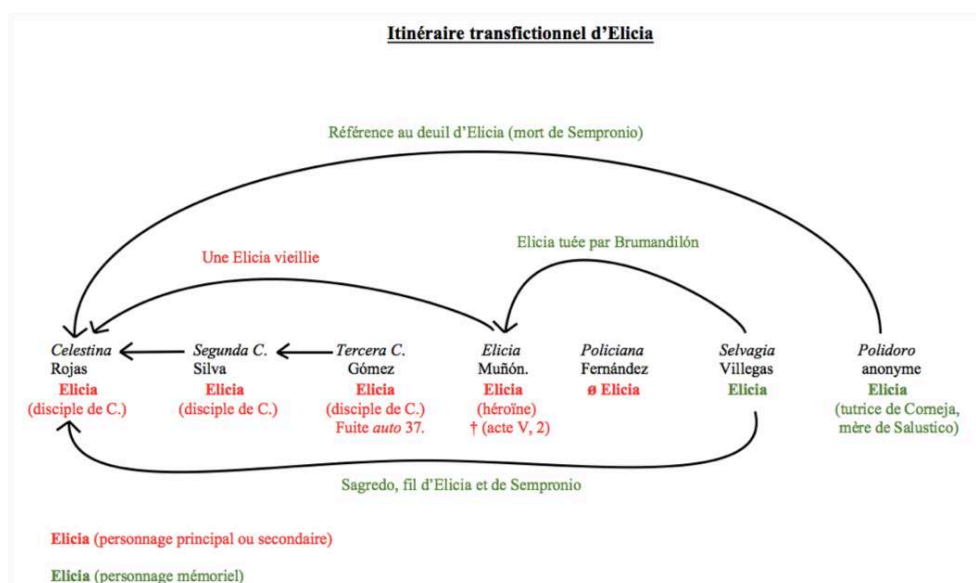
Itinéraire transfictionnel d'Elicia

Référence au deuil d'Elicia (mort de Sempronio)

Elicia tuée par Brumandilón

Une Elicia vieillie

Celestina
Rojas
Elicia
(disciple de C.)

Segunda C.
Silva
Elicia
(disciple de C.)

Tercera C.
Gómez
Elicia
(disciple de C.)
Fuite auto 37.

Elicia
Muñón.
Elicia
(héroïne)
† (acte V, 2)

Policiana
Fernández
ø Elicia

Selvagia
Villegas
Elicia

Polidoro
anonyme
Elicia
(tutrice de Corneja, mère de Salustico)

Sagredo, fil d'Elicia et de Sempronio

Elicia (personnage principal ou secondaire)

Elicia (personnage mémoriel)